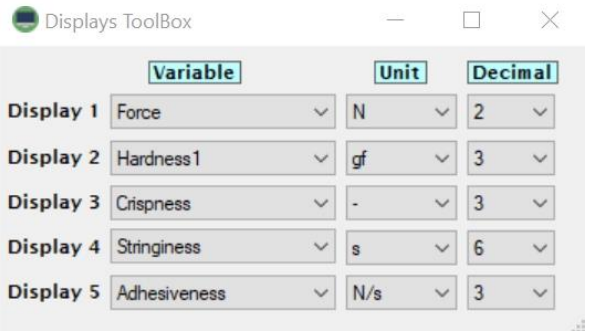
Displays ToolBox

| | Variable | Unit | Decimal |
|---|---|---|---|
| Display 1 | Force | N | 2 |
| Display 2 | Hardness1 | gf | 3 |
| Display 3 | Crispness | - | 3 |
| Display 4 | Stringiness | s | 6 |
| Display 5 | Adhesiveness | N/s | 3 |